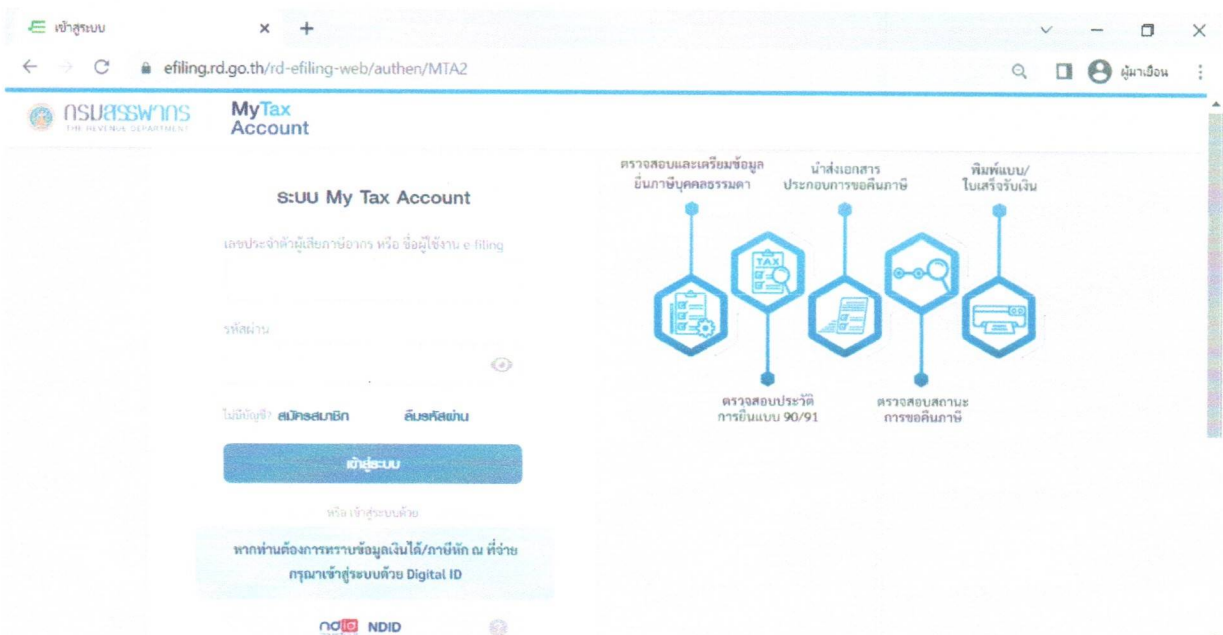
เข้าสู่ระบบ

efiling.rd.go.th/rd-efiling-web/authen/MTA2

ผู้มาเยือน

กรมสรรพากร
THE REVENUE DEPARTMENT

MyTax Account

ระบบ My Tax Account

เลขประจำตัวผู้เสียภาษีอากร หรือ ชื่อผู้ใช้งาน e-filing

รหัสผ่าน

ไม่มีบัญชี? สมัครสมาชิก ลืมรหัสผ่าน

เข้าสู่ระบบ

หรือ เข้าสู่ระบบด้วย

หากท่านต้องการทราบข้อมูลเงินได้/ภาษีหัก ณ ที่จ่าย กรุณาเข้าสู่ระบบด้วย Digital ID

ndid NDID

ตรวจสอบและเตรียมข้อมูล ยื่นภาษีบุคคลธรรมดา

นำส่งเอกสาร ประกอบการขอคืนภาษี

พิมพ์แบบ/ ใบเสร็จรับเงิน

TAX

ตรวจสอบประวัติ การยื่นแบบ 90/91

ตรวจสอบสถานะ การขอคืนภาษี